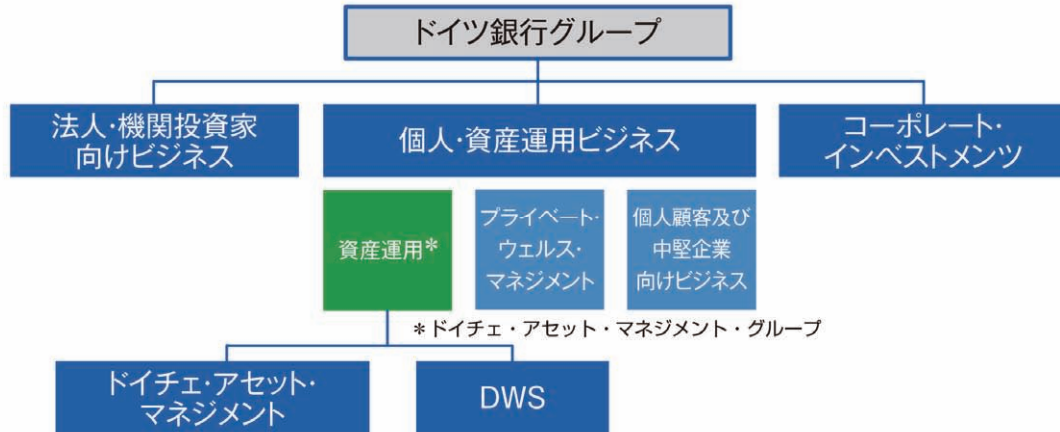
ドイツ銀行グループ

法人·機関投資家向けビジネス

個人·資産運用ビジネス

コーポレート·インベストメンツ

資産運用*

プライベート·ウェルス·マネジメント

個人顧客及び中堅企業向けビジネス

*ドイチェ・アセット・マネジメント・グループ

ドイチェ·アセット·マネジメント

DWS